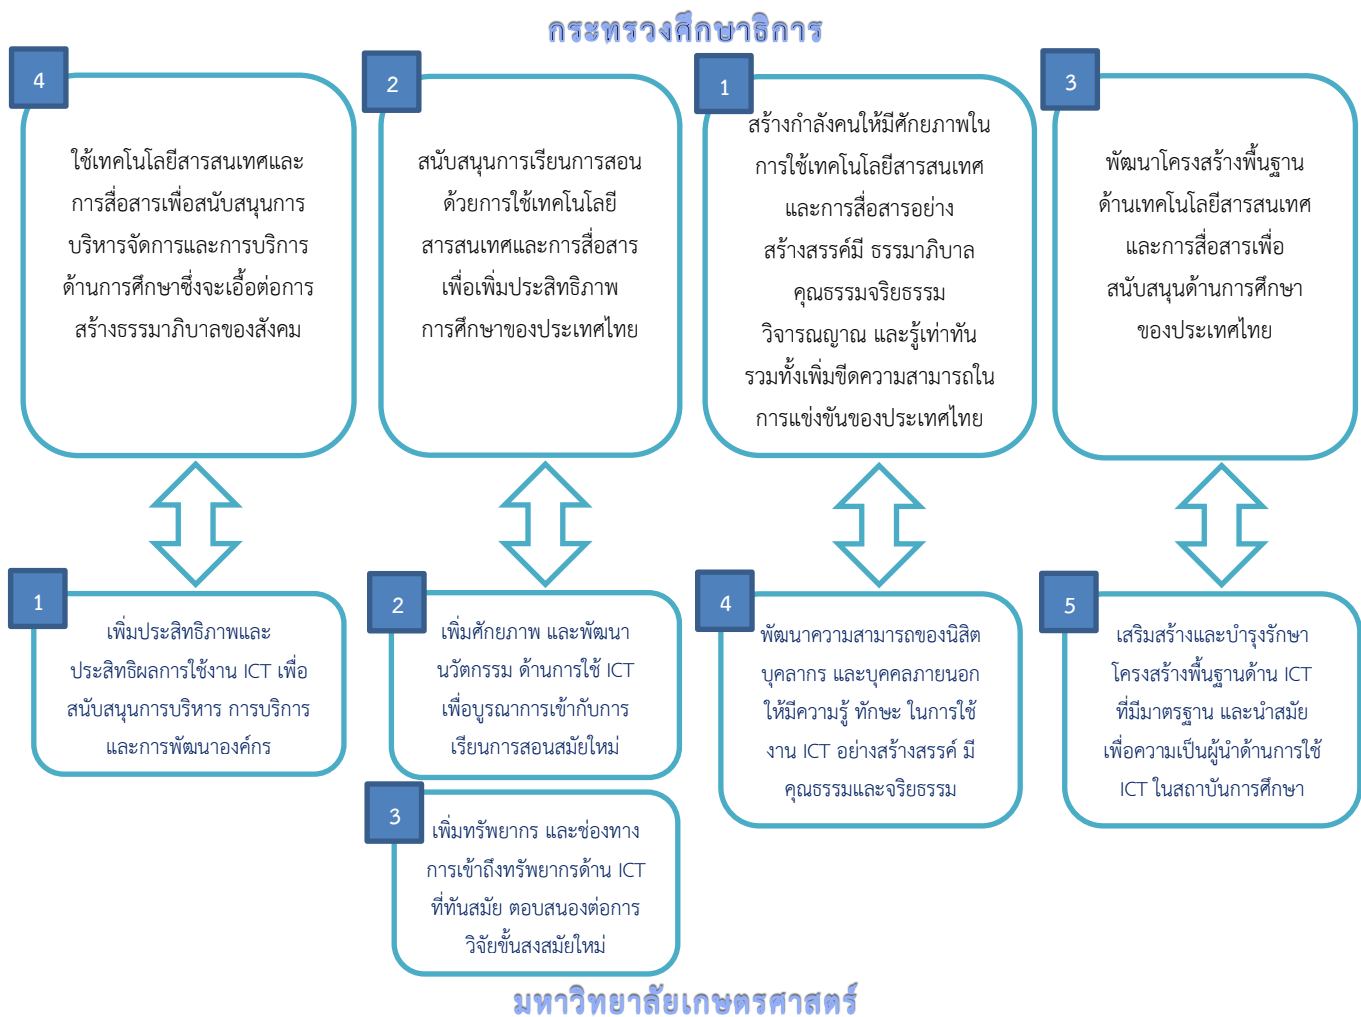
กระทรวงศึกษาธิการ

4

ใช้เทคโนโลยีสารสนเทศและการสื่อสารเพื่อสนับสนุนการบริหารจัดการและการบริการด้านการศึกษาซึ่งจะเอื้อต่อการสร้างธรรมาภิบาลของสังคม

2

สนับสนุนการเรียนการสอนด้วยการใช้เทคโนโลยีสารสนเทศและการสื่อสารเพื่อเพิ่มประสิทธิภาพการศึกษาของประเทศไทย

1

สร้างกำลังคนให้มีศักยภาพในการใช้เทคโนโลยีสารสนเทศและการสื่อสารอย่างสร้างสรรค์มี ธรรมาภิบาล คุณธรรมจริยธรรม วิจารณญาณ และรู้เท่าทัน รวมทั้งเพิ่มขีดความสามารถในการแข่งขันของประเทศไทย

3

พัฒนาโครงสร้างพื้นฐานด้านเทคโนโลยีสารสนเทศและการสื่อสารเพื่อสนับสนุนด้านการศึกษาของประเทศไทย

1

เพิ่มประสิทธิภาพและประสิทธิผลการใช้งาน ICT เพื่อสนับสนุนการบริหาร การบริการและการพัฒนาองค์กร

2

เพิ่มศักยภาพ และพัฒนานวัตกรรม ด้านการใช้ ICT เพื่อบูรณาการเข้ากับการเรียนการสอนสมัยใหม่

3

เพิ่มทรัพยากร และช่องทางการเข้าถึงทรัพยากรด้าน ICT ที่ทันสมัย ตอบสนองต่อการวิจัยขั้นสูงสมัยใหม่

4

พัฒนาความสามารถของนิสิต บุคลากร และบุคคลภายนอก ให้มีความรู้ ทักษะ ในการใช้งาน ICT อย่างสร้างสรรค์ มีคุณธรรมและจริยธรรม

5

เสริมสร้างและบำรุงรักษาโครงสร้างพื้นฐานด้าน ICT ที่มีมาตรฐาน และนำสมัย เพื่อความเป็นผู้นำด้านการใช้ ICT ในสถาบันการศึกษา

มหาวิทยาลัยเกษตรศาสตร์